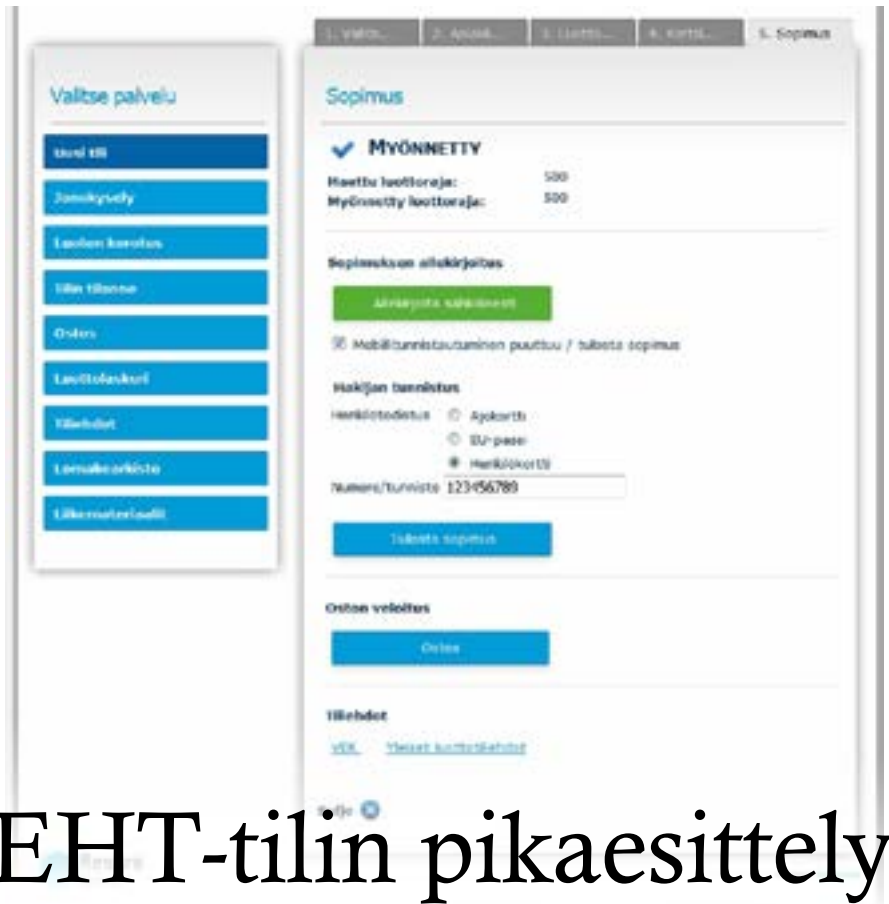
1. Valits... | 2. Apuaik... | 3. Luotto... | 4. Kortti... | 5. Sopimus

Valitse palvelu

Uusi tili
Jonokysely
Luoton korotus
Tilin tilanne
Ostos
Luottolaskuri
Tiliehdot
Lomakearkisto
Liikemateriaalit

Sopimus

MYÖNNETTY

Haettu luottoraja: 500
Myönnetty luottoraja: 500

Sopimuksen allekirjoitus

Allekirjoita sähköisesti

Mobiilitunnistautuminen puuttuu / tulosta sopimus

Hakijan tunnistus

Henkilötodistus Ajokortti
EU-passi
Henkilökortti

Numero/tunniste 123456789

Tulosta sopimus

Ostan veloitus

Ostos

Tiliehdot

VEK Yleiset luottotiliehdot

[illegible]

EHT-tilin pikaesittely